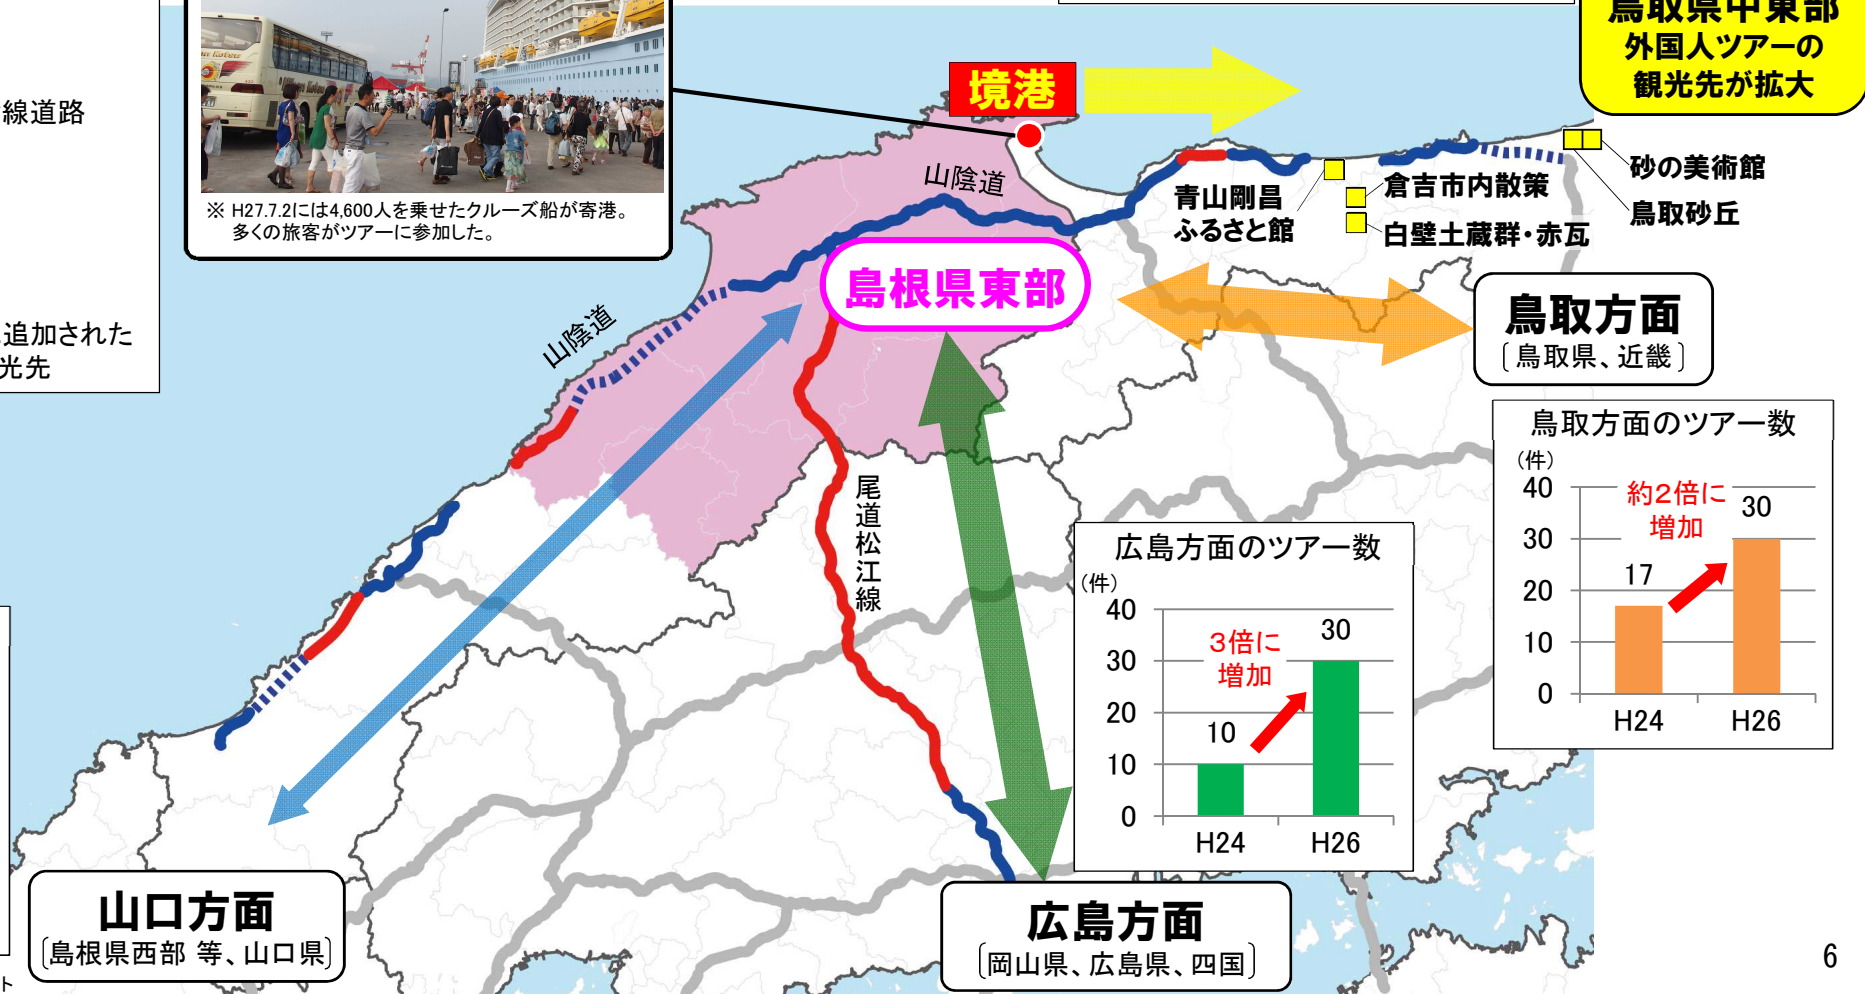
線道路

追加された
光先

※ H27.7.2には4,600人を乗せたクルーズ船が寄港。多くの旅客がツアーに参加した。

境港

鳥取県中東部
外国人ツアーの
観光先が拡大

山陰道

青山剛昌
ふるさと館

倉吉市内散策

白壁土蔵群・赤瓦

砂の美術館

鳥取砂丘

島根県東部

山陰道

鳥取方面
〔鳥取県、近畿〕

尾道松江線

鳥取方面のツアー数

| | H24 | H26 |
|---|---|---|
| (件) | 17 | 30 |

約2倍に
増加

広島方面のツアー数

| | H24 | H26 |
|---|---|---|
| (件) | 10 | 30 |

3倍に
増加

山口方面
〔島根県西部 等、山口県〕

広島方面
〔岡山県、広島県、四国〕

6